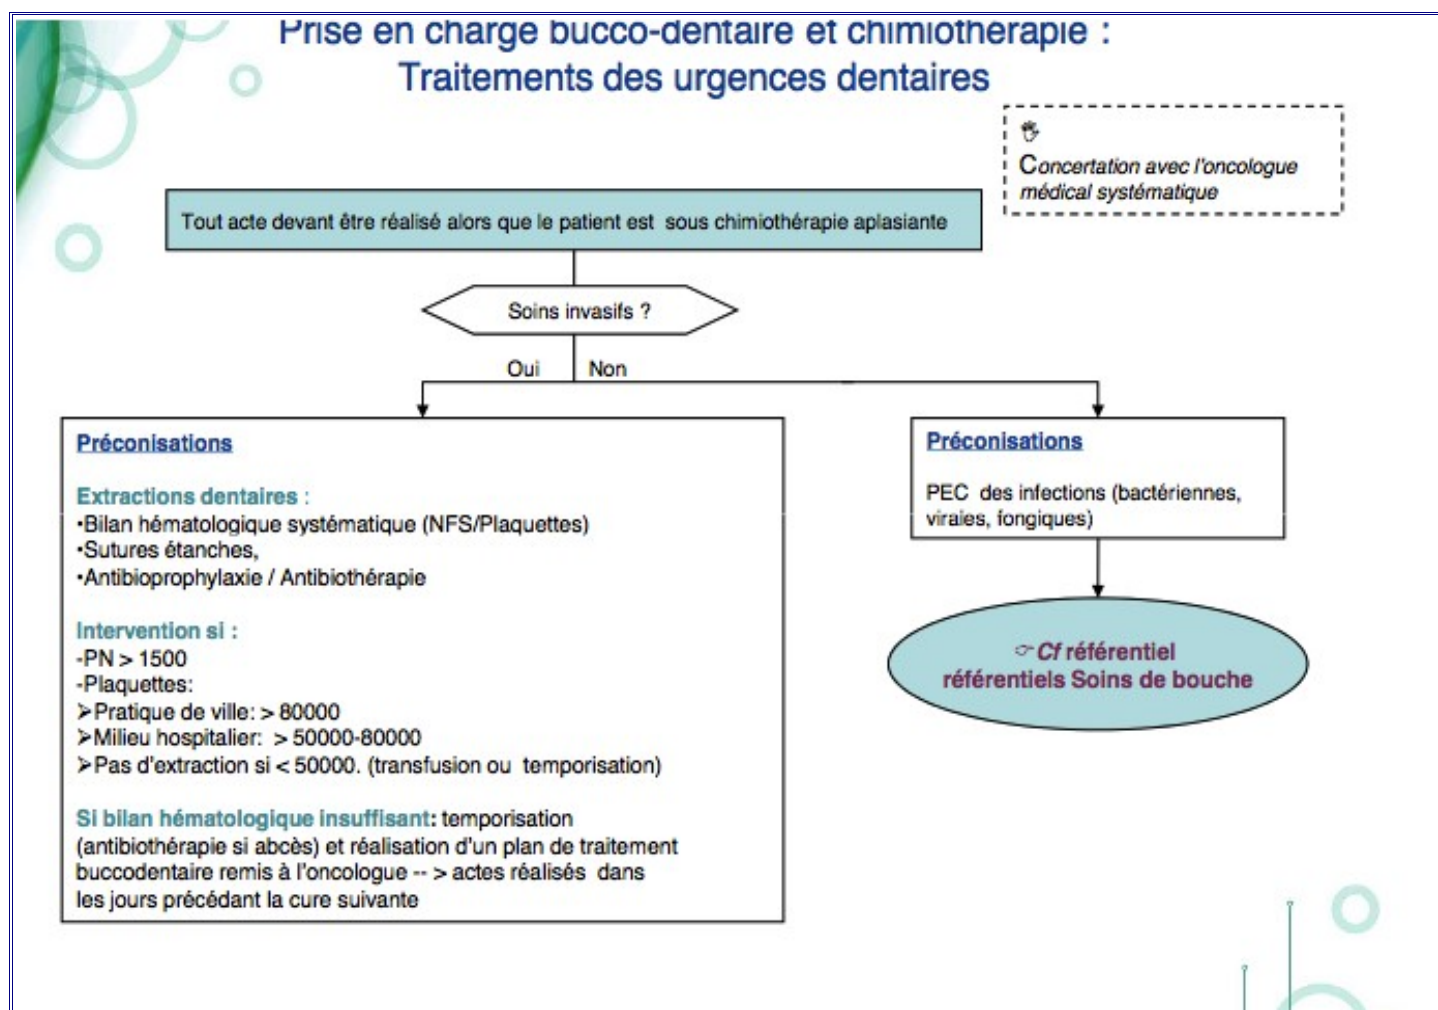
Prise en charge bucco-dentaire et chimiothérapie :
Traitements des urgences dentaires

Concertation avec l'oncologue médical systématique

Tout acte devant être réalisé alors que le patient est sous chimiothérapie aplasiante

Soins invasifs ?

Oui

Non

Préconisations

Extractions dentaires :
•Bilan hématologique systématique (NFS/Plaquettes)
•Sutures étanches,
•Antibioprophylaxie / Antibiothérapie

Intervention si :
-PN > 1500
-Plaquettes:
➤Pratique de ville: > 80000
➤Milieu hospitalier: > 50000-80000
➤Pas d'extraction si < 50000. (transfusion ou temporisation)

Si bilan hématologique insuffisant: temporisation (antibiothérapie si abcès) et réalisation d'un plan de traitement buccodentaire remis à l'oncologue -- > actes réalisés dans les jours précédant la cure suivante

Préconisations

PEC des infections (bactériennes, viraies, fongiques)

Cf référentiel référentiels Soins de bouche